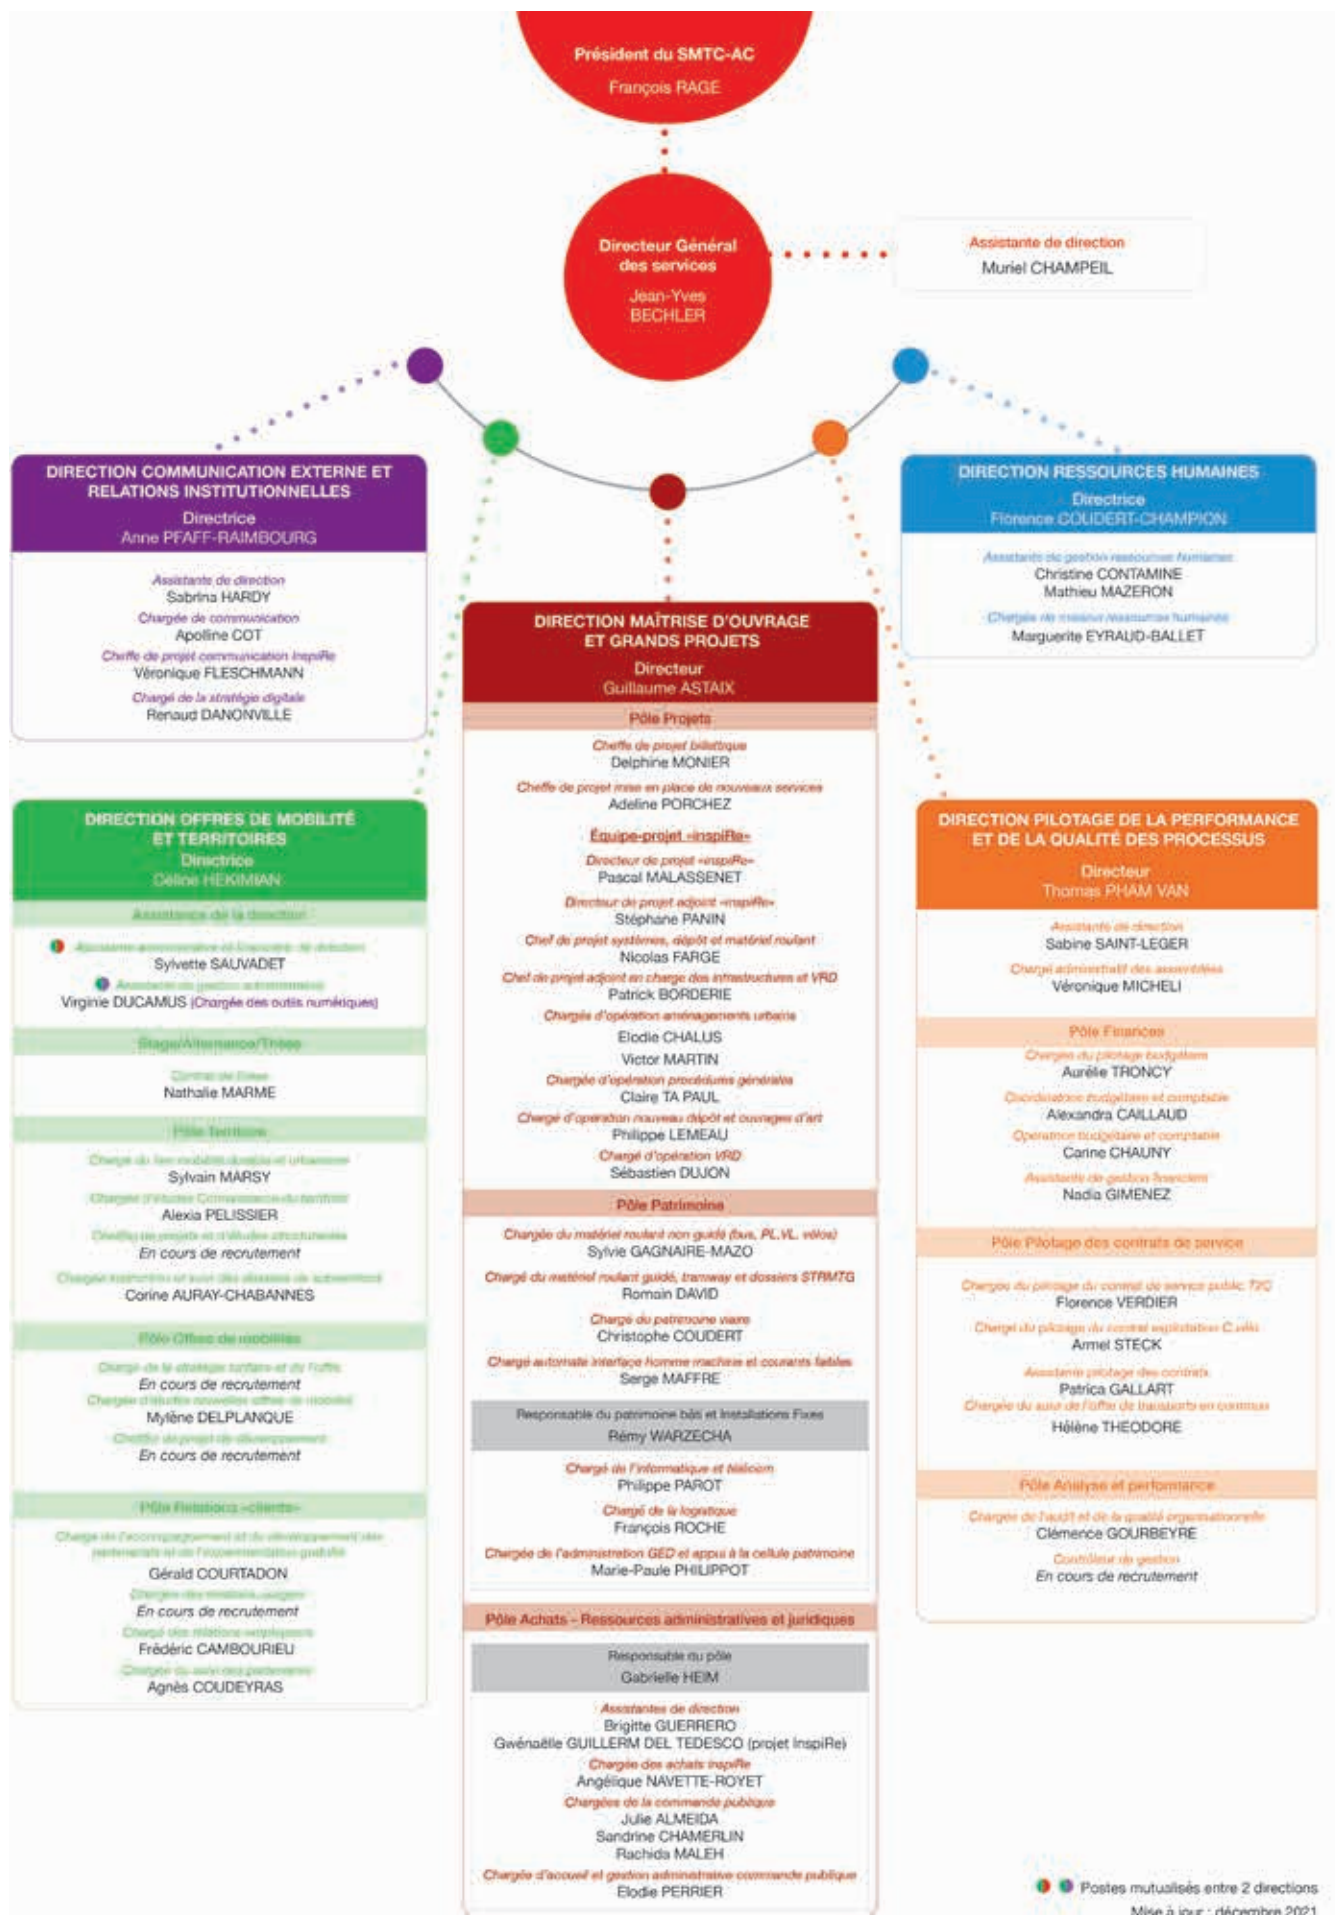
Président du SMTC-AC
François RAGE

Directeur Général des services
Jean-Yves BECHLER

Assistante de direction
Muriel CHAMPEIL

DIRECTION COMMUNICATION EXTERNE ET RELATIONS INSTITUTIONNELLES
Directrice
Anne PFAFF-RAIMBOURG

Assistante de direction
Sabrina HARDY
Chargée de communication
Apolline COT
Cheffe de projet communication InspiRe
Véronique FLESCHMANN
Chargé de la stratégie digitale
Renaud DANONVILLE

DIRECTION OFFRES DE MOBILITÉ ET TERRITOIRES
Directrice
Céline HEKIMIAN

Assistance de la direction
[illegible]
Sylvette SAUVADET
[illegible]
Virginie DUCAMUS (Chargée des outils numériques)

Stage/Alternance/Thèse
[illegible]
Nathalie MARME

Pôle Territoire
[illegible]
Sylvain MARSY
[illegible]
Alexia PELISSIER
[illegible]
En cours de recrutement
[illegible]
Corine AURAY-CHABANNES

Pôle Offres de mobilités
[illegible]
En cours de recrutement
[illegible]
Mylène DELPLANQUE
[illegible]
En cours de recrutement

Pôle Relations «clients»
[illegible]
Gérald COURTADON
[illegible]
En cours de recrutement
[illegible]
Frédéric CAMBOURIEU
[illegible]
Agnès COUDEYRAS

DIRECTION MAÎTRISE D'OUVRAGE ET GRANDS PROJETS
Directeur
Guillaume ASTAIX

Pôle Projets
Cheffe de projet billettique
Delphine MONIER
Cheffe de projet mise en place de nouveaux services
Adeline PORCHEZ
Équipe-projet «inspiRe»
Directeur de projet «inspiRe»
Pascal MALASSENET
Directeur de projet adjoint «inspiRe»
Stéphane PANIN
Chef de projet systèmes, dépôt et matériel roulant
Nicolas FARGE
Chef de projet adjoint en charge des infrastructures et VRD
Patrick BORDERIE
Chargés d'opération aménagements urbains
Elodie CHALUS
Victor MARTIN
Chargée d'opération procédures générales
Claire TA PAUL
Chargé d'opération nouveau dépôt et ouvrages d'art
Philippe LEMEAU
Chargé d'opération VRD
Sébastien DUJON

Pôle Patrimoine
Chargée du matériel roulant non guidé (bus, PL.VL. vélos)
Sylvie GAGNAIRE-MAZO
Chargé du matériel roulant guidé, tramway et dossiers STRMTG
Romain DAVID
Chargé du patrimoine viaire
Christophe COUDERT
Chargé automate interface homme machine et courants faibles
Serge MAFFRE
Responsable du patrimoine bâti et Installations Fixes
Rémy WARZECHA
Chargé de l'informatique et télécom
Philippe PAROT
Chargé de la logistique
François ROCHE
Chargée de l'administration GED et appui à la cellule patrimoine
Marie-Paule PHILIPPOT

Pôle Achats - Ressources administratives et juridiques
Responsable du pôle
Gabrielle HEIM
Assistantes de direction
Brigitte GUERRERO
Gwénaëlle GUILLERM DEL TEDESCO (projet InspiRe)
Chargée des achats InspiRe
Angélique NAVETTE-ROYET
Chargées de la commande publique
Julie ALMEIDA
Sandrine CHAMERLIN
Rachida MALEH
Chargée d'accueil et gestion administrative commande publique
Elodie PERRIER

DIRECTION RESSOURCES HUMAINES
Directrice
Florence COUDERT-CHAMPION
Assistants de gestion ressources humaines
Christine CONTAMINE
Mathieu MAZERON
Chargée de mission ressources humaines
Marguerite EYRAUD-BALLET

DIRECTION PILOTAGE DE LA PERFORMANCE ET DE LA QUALITÉ DES PROCESSUS
Directeur
Thomas PHAM VAN
Assistante de direction
Sabine SAINT-LEGER
Chargé administratif des assemblées
Véronique MICHELI

Pôle Finances
Chargée du pilotage budgétaire
Aurélie TRONCY
Coordinatrice budgétaire et comptable
Alexandra CAILLAUD
Opératrice budgétaire et comptable
Carine CHAUNY
Assistante de gestion financière
Nadia GIMENEZ

Pôle Pilotage des contrats de service
Chargée du pilotage du contrat de service public T2C
Florence VERDIER
Chargé du pilotage du contrat exploitation C.vélo
Arnel STECK
Assistante pilotage des contrats
Patrica GALLART
Chargée du suivi de l'offre de transports en commun
Hélène THEODORE

Pôle Analyse et performance
Chargée de l'audit et de la qualité organisationnelle
Clémence GOURBEYRE
Contrôleur de gestion
En cours de recrutement

Postes mutualisés entre 2 directions
Mise à jour : décembre 2021